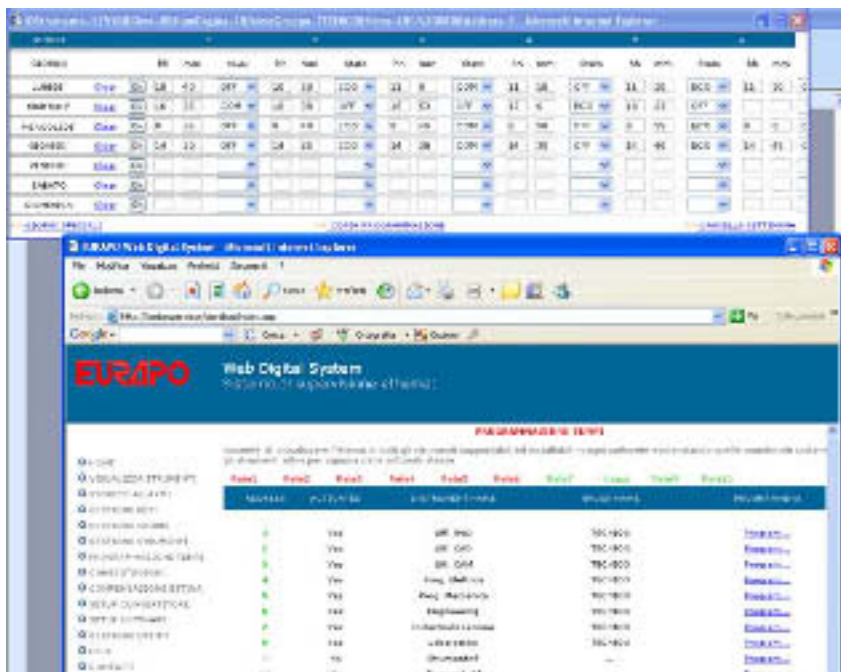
EURAPO Web Digital System - Microsoft Internet Explorer

File Modifica Visualizza Preferiti Strumenti ?

Google

EURAPO

Web Digital System
Sistema di supervisione effemeci

PROGRAMMAZIONE TEMPI

| GIORNO | | | | | | | | | | | | | | | | |
|---|---|---|---|---|---|---|---|---|---|---|---|---|---|---|---|---|
| LUNEDI | Clear | | 18 | 40 | OFF | 18 | 18 | ECO | 11 | 0 | COM | 11 | 18 | OFF | 11 | 21 |
| MARTEDI | Clear | | 18 | 11 | COM | 18 | 18 | OFF | 18 | 10 | OFF | 17 | 0 | ECO | 18 | 21 |
| MERCOLEDI | Clear | | 0 | 11 | OFF | 0 | 18 | ECO | 0 | 10 | COM | 0 | 58 | OFF | 0 | 55 |
| GIOVEDI | Clear | | 14 | 11 | OFF | 14 | 18 | ECO | 14 | 28 | COM | 14 | 38 | OFF | 14 | 48 |
| VENERDI | Clear | | | | | | | | | | | | | | | |
| SABATO | Clear | | | | | | | | | | | | | | | |
| DOMENICA | Clear | | | | | | | | | | | | | | | |

HOME
VISUALIZZA IMPIANTI
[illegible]
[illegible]
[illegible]
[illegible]
PROGRAMMAZIONE TEMPI
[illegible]
COMPENSAZIONE ESTIVA
SETUP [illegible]
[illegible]
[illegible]
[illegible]
CONTATTI

Rete1 Rete2 Rete3 Rete4 Rete5 Rete6 Rete7 Rete8 Rete9 Rete10

| | ATTIVATO | | | |
|---|---|---|---|---|
| 1 | Yes | UR. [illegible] | TEC-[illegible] | Program... |
| 2 | Yes | UR. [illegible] | TEC-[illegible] | Program... |
| 3 | Yes | UR. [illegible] | TEC-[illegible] | Program... |
| 4 | Yes | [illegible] | TEC-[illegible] | Program... |
| 5 | Yes | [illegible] | TEC-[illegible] | Program... |
| 6 | Yes | Engineering | TEC-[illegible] | Program... |
| 7 | Yes | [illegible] | TEC-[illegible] | Program... |
| 8 | Yes | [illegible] | TEC-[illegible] | Program... |
| 9 | No | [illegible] | | Program... |